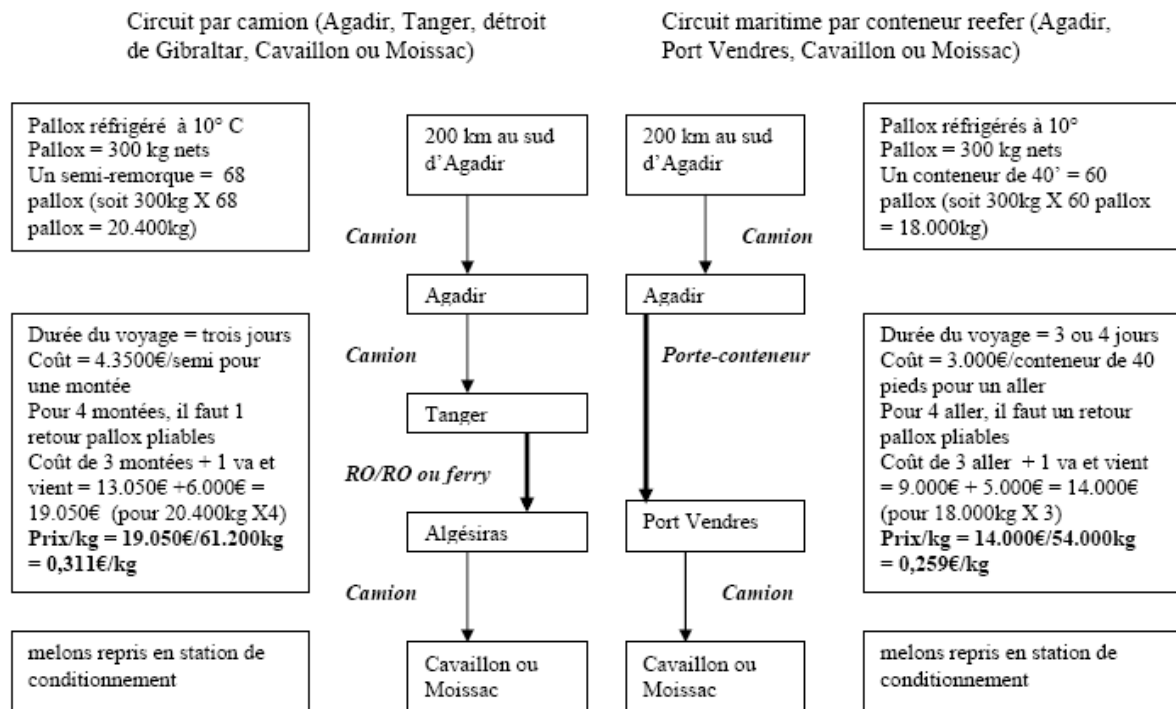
Circuit par camion (Agadir, Tanger, détroit de Gibraltar, Cavaillon ou Moissac)

Circuit maritime par conteneur reefer (Agadir, Port Vendres, Cavaillon ou Moissac)

Pallox réfrigéré à 10° C
Pallox = 300 kg nets
Un semi-remorque = 68 pallox (soit 300kg X 68 pallox = 20.400kg)

Durée du voyage = trois jours
Coût = 4.3500€/semi pour une montée
Pour 4 montées, il faut 1 retour pallox pliables
Coût de 3 montées + 1 va et vient = 13.050€ +6.000€ = 19.050€ (pour 20.400kg X4)
**Prix/kg = 19.050€/61.200kg = 0,311€/kg**

melons repris en station de conditionnement

200 km au sud d'Agadir

*Camion*

Agadir

*Camion*

Tanger

*RO/RO ou ferry*

Algésiras

*Camion*

Cavaillon ou Moissac

200 km au sud d'Agadir

*Camion*

Agadir

*Porte-conteneur*

Port Vendres

*Camion*

Cavaillon ou Moissac

Pallox réfrigérés à 10°
Pallox = 300 kg nets
Un conteneur de 40' = 60 pallox (soit 300kg X 60 pallox = 18.000kg)

Durée du voyage = 3 ou 4 jours
Coût = 3.000€/conteneur de 40 pieds pour un aller
Pour 4 aller, il faut un retour pallox pliables
Coût de 3 aller + 1 va et vient = 9.000€ + 5.000€ = 14.000€ (pour 18.000kg X 3)
**Prix/kg = 14.000€/54.000kg = 0,259€/kg**

melons repris en station de conditionnement